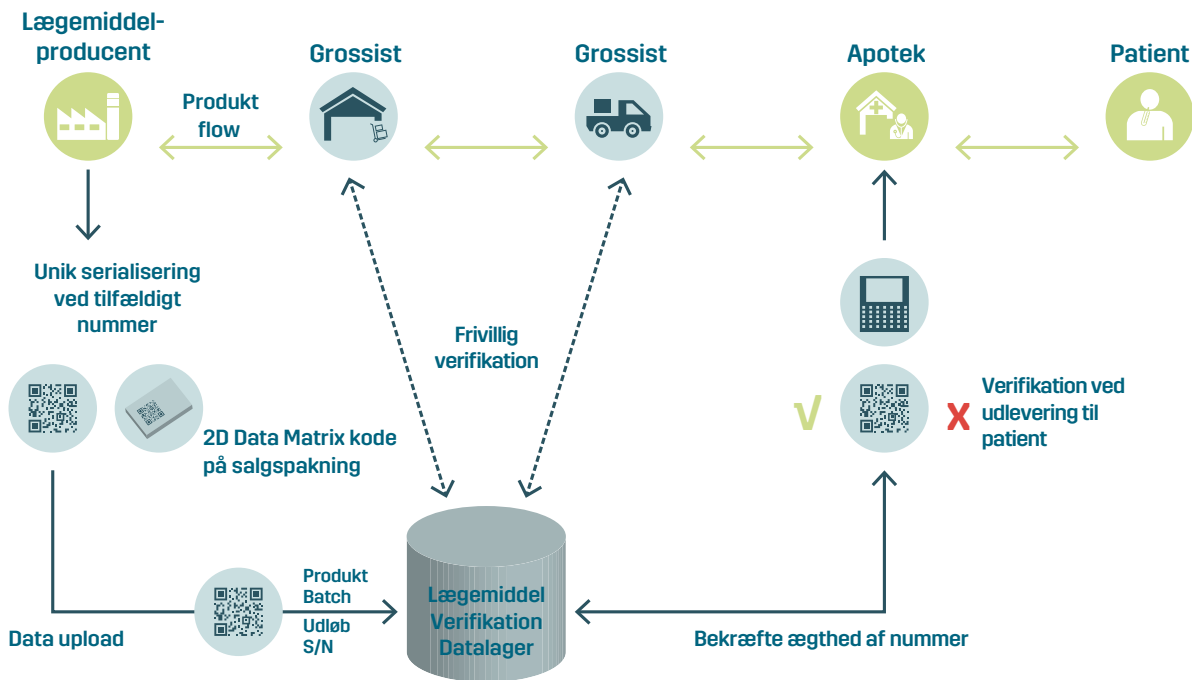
Lægemiddelproducent

Produkt flow

Grossist

Grossist

Apotek

Patient

Unik serialisering ved tilfældigt nummer

Frivillig verifikation

2D Data Matrix kode på salgspakning

V

Verifikation ved udlevering til patient

X

Data upload

Produkt
Batch
Udløb
S/N

Lægemiddel Verifikation Datalager

Bekræfte ægthed af nummer